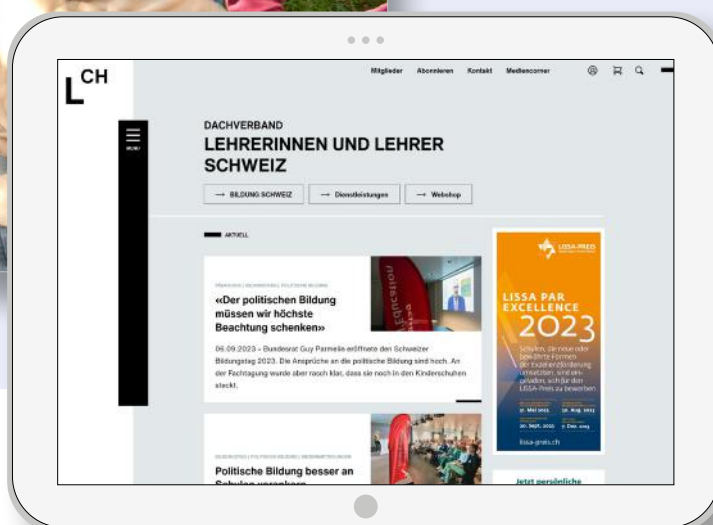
LCH

Mitglieder Abonnieren Kontakt Mediencorner

MENU

DACHVERBAND
LEHRERINNEN UND LEHRER SCHWEIZ

→ BILDUNG SCHWEIZ → Dienstleistungen → Webshop

AKTUELL

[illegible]

«Der politischen Bildung müssen wir höchste Beachtung schenken»

06.09.2023 – Bundesrat Guy Parmelin eröffnete den Schweizer Bildungstag 2023. Die Ansprüche an die politische Bildung sind hoch. An der Fachtagung wurde aber rasch klar, dass sie noch in den Kinderschuhen steckt.

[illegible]

Politische Bildung besser an Schulen verankern

LISSA-PREIS

LISSA PAR EXCELLENCE 2023

Schulen, die neue oder bewährte Formen der Begabtenförderung umsetzen, sind eingeladen, sich für den LISSA-Preis zu bewerben

lissa-preis.ch

Jetzt persönliche